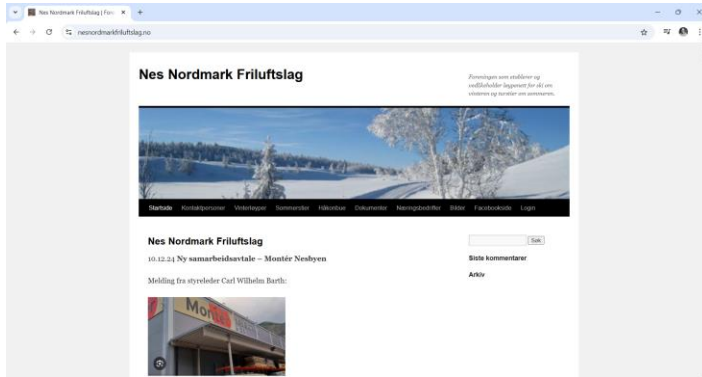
Nes Nordmark Friluftslag | Fore ×
+

nesnordmarkfriluftslag.no

Nes Nordmark Friluftslag

Foreningen som etablerer og vedlikeholder løypenett for ski om vinteren og turstier om sommeren.

Startside Kontaktpersoner Vinterløyper Sommerstier Håkonbue Dokumenter Næringsbedrifter Bilder Facebookside Login

Nes Nordmark Friluftslag

10.12.24 Ny samarbeidsavtale – Montér Nesbyen

Melding fra styreleder Carl Wilhelm Barth:

Søk

Siste kommentarer

Arkiv

Mont